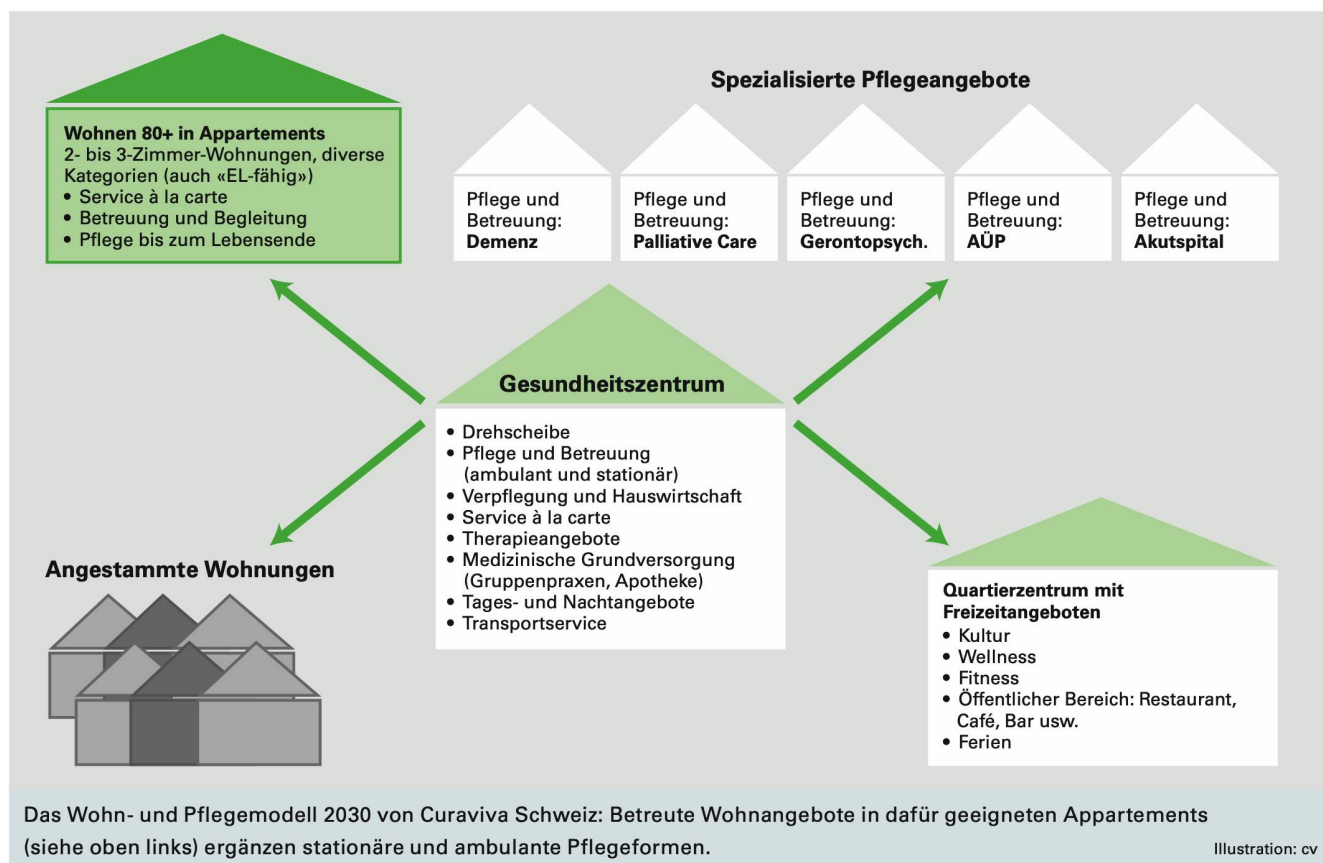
Wohnen 80+ in Appartements
2- bis 3-Zimmer-Wohnungen, diverse Kategorien (auch «EL-fähig»)
• Service à la carte
• Betreuung und Begleitung
• Pflege bis zum Lebensende

Spezialisierte Pflegeangebote

Pflege und Betreuung: **Demenz**

Pflege und Betreuung: **Palliative Care**

Pflege und Betreuung: **Gerontopsych.**

Pflege und Betreuung: **AÜP**

Pflege und Betreuung: **Akutspital**

Gesundheitszentrum
• Drehscheibe
• Pflege und Betreuung (ambulant und stationär)
• Verpflegung und Hauswirtschaft
• Service à la carte
• Therapieangebote
• Medizinische Grundversorgung (Gruppenpraxen, Apotheke)
• Tages- und Nachtangebote
• Transportservice

Angestammte Wohnungen

Quartierzentrum mit Freizeitangeboten
• Kultur
• Wellness
• Fitness
• Öffentlicher Bereich: Restaurant, Café, Bar usw.
• Ferien

Das Wohn- und Pflegemodell 2030 von Curaviva Schweiz: Betreute Wohnangebote in dafür geeigneten Appartements (siehe oben links) ergänzen stationäre und ambulante Pflegeformen.

Illustration: cv